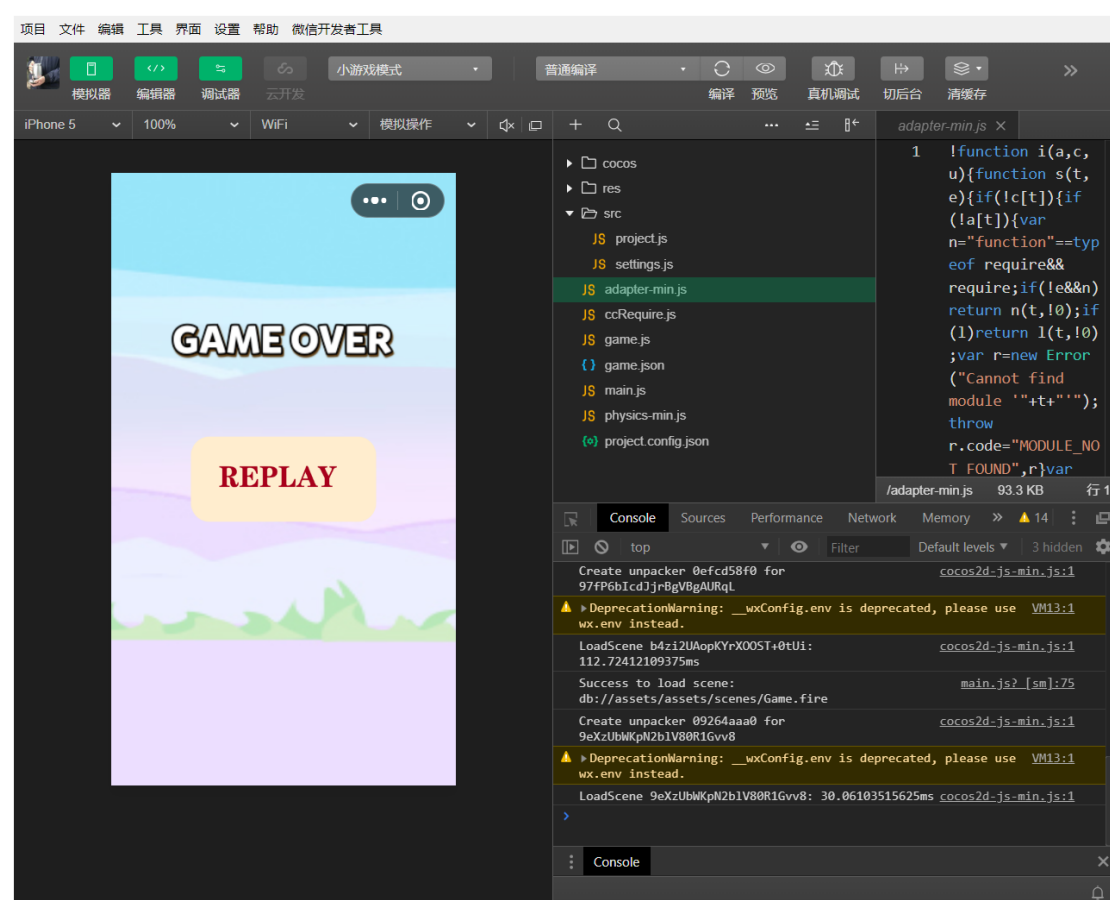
项目 文件 编辑 工具 界面 设置 帮助 微信开发者工具

模拟器 编辑器 调试器 云开发 小游戏模式 普通编译 编译 预览 真机调试 切后台 清缓存

iPhone 5 100% WiFi 模拟操作

GAME OVER

REPLAY

cocos
res
src
project.js
settings.js
adapter-min.js
ccRequire.js
game.js
game.json
main.js
physics-min.js
project.config.json

adapter-min.js

1 !function i(a,c,u){function s(t,e){if(!c[t]){if(!a[t]){var n="function"==typeof require&&require;if(!e&&n)return n(t,!0);if(l)return l(t,!0);var r=new Error("Cannot find module '"+t+"'");throw r.code="MODULE_NOT_FOUND",r}var

/adapter-min.js 93.3 KB 行 1

Console Sources Performance Network Memory » ⚠ 14

top Filter Default levels ▾ 3 hidden

Create unpacker 0efcd58f0 for 97fP6bIcdJjrBgVBgAURqL cocos2d-js-min.js:1

▶DeprecationWarning: __wxConfig.env is deprecated, please use wx.env instead. VM13:1

LoadScene b4zi2UAopKYrXOOST+0tUi: 112.72412109375ms cocos2d-js-min.js:1

Success to load scene: db://assets/assets/scenes/Game.fire main.js? [sm]:75

Create unpacker 09264aaa0 for 9eXzUbWKpN2blV80R1Gvv8 cocos2d-js-min.js:1

▶DeprecationWarning: __wxConfig.env is deprecated, please use wx.env instead. VM13:1

LoadScene 9eXzUbWKpN2blV80R1Gvv8: 30.06103515625ms cocos2d-js-min.js:1

>

Console